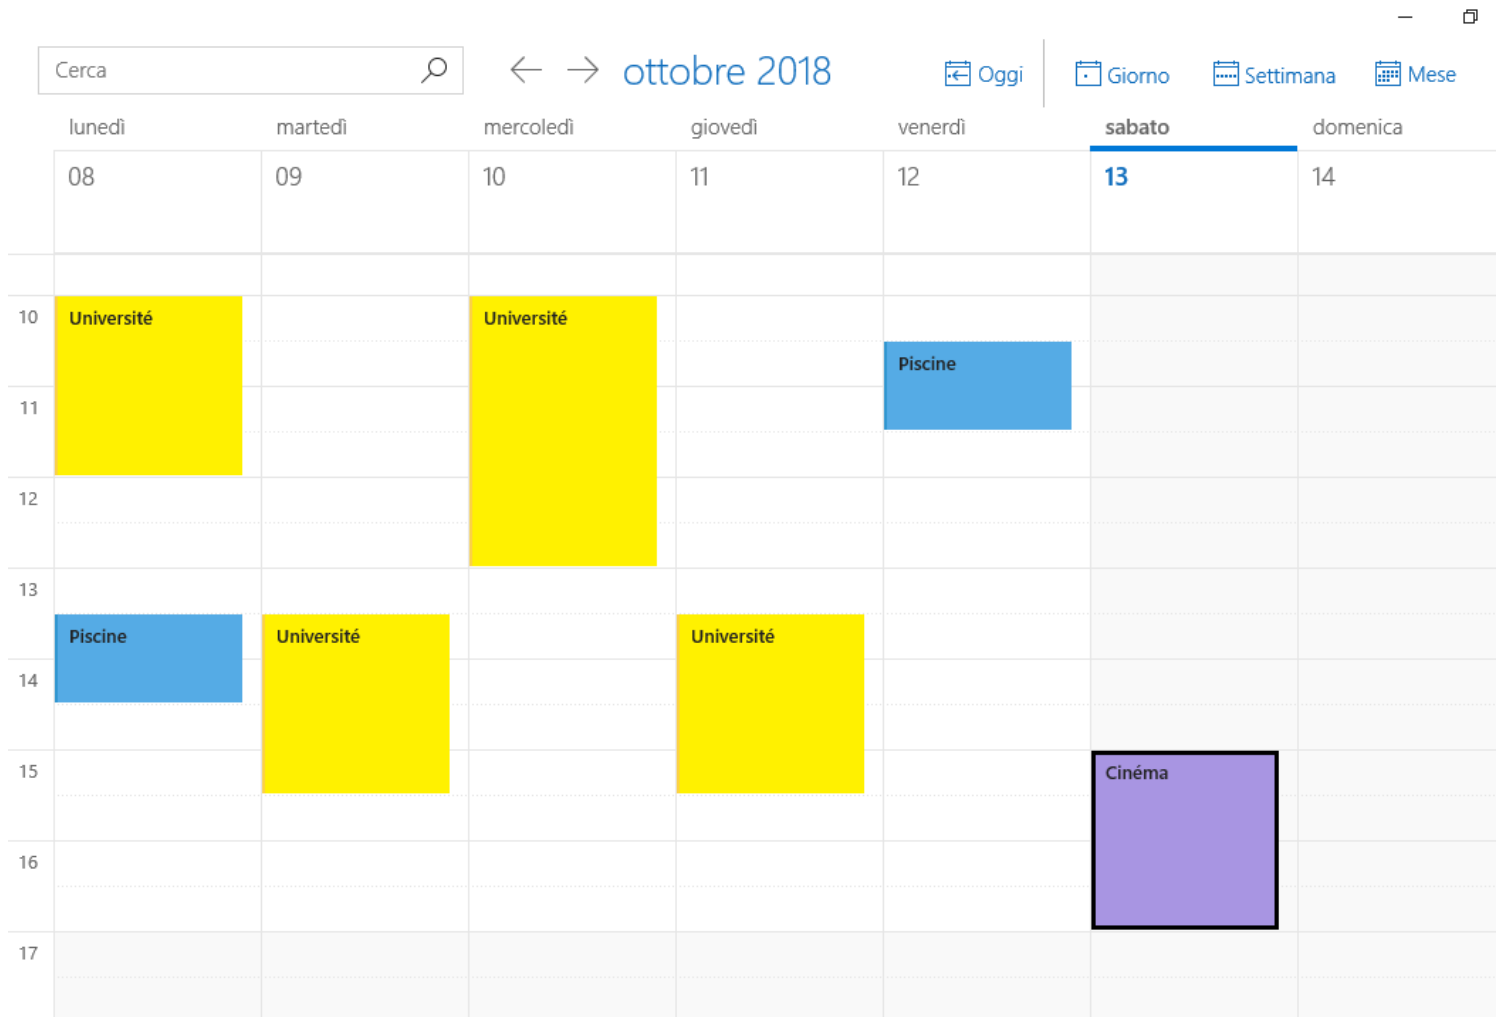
Cerca

ottobre 2018

Oggi Giorno Settimana Mese

| lunedì | martedì | mercoledì | giovedì | venerdì | sabato | domenica |
|---|---|---|---|---|---|---|
| 08 | 09 | 10 | 11 | 12 | 13 | 14 |

10
11
12
13
14
15
16
17

Université
Université
Piscine
Piscine
Université
Université
Cinéma